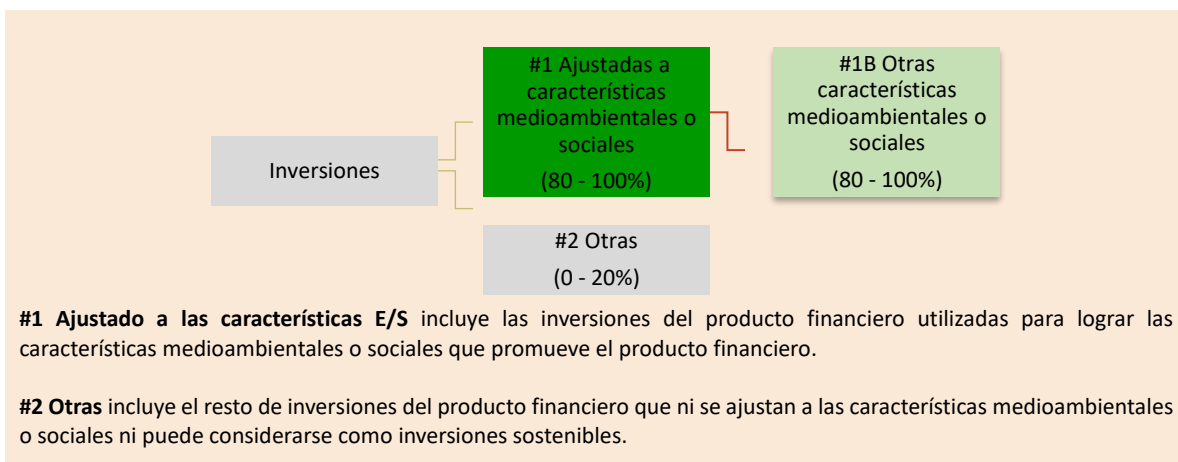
Inversiones

#1 Ajustadas a características medioambientales o sociales

(80 - 100%)

#1B Otras características medioambientales o sociales

(80 - 100%)

#2 Otras

(0 - 20%)

**#1 Ajustado a las características E/S** incluye las inversiones del producto financiero utilizadas para lograr las características medioambientales o sociales que promueve el producto financiero.

**#2 Otras** incluye el resto de inversiones del producto financiero que ni se ajustan a las características medioambientales o sociales ni puede considerarse como inversiones sostenibles.